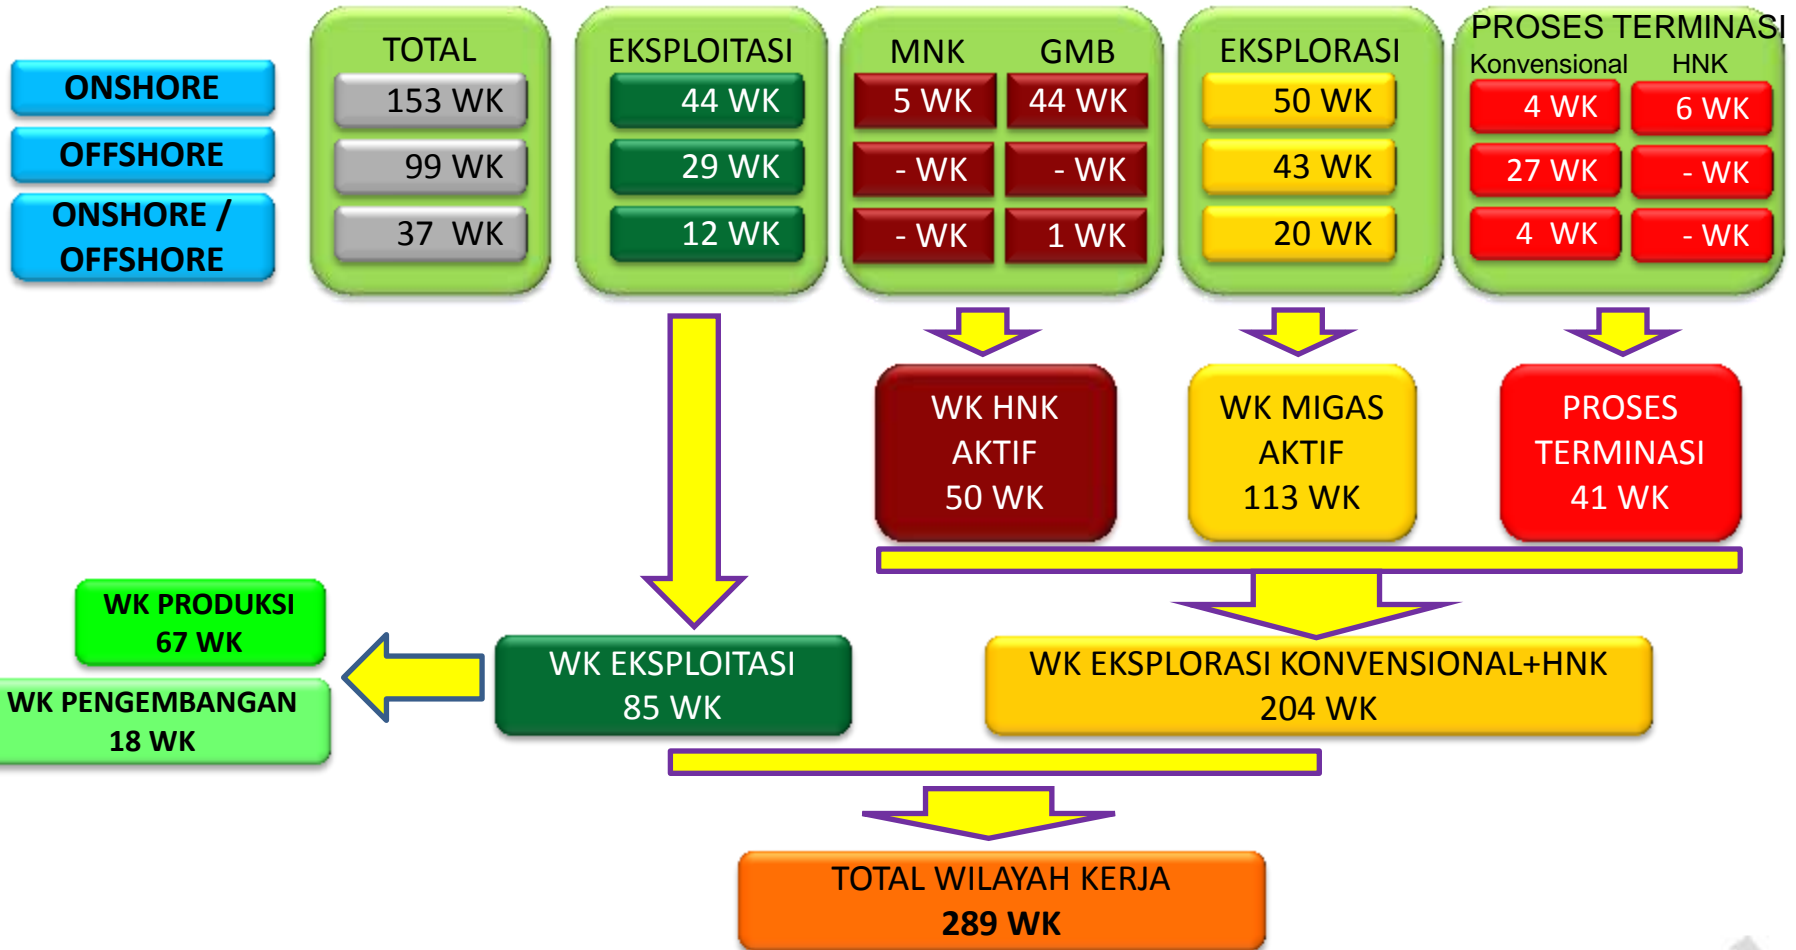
ONSHORE

OFFSHORE

ONSHORE / OFFSHORE

TOTAL

153 WK

99 WK

37 WK

EKSPLOITASI

44 WK

29 WK

12 WK

MNK GMB

5 WK 44 WK

- WK - WK

- WK 1 WK

EKSPLORASI

50 WK

43 WK

20 WK

PROSES TERMINASI

Konvensional HNK

4 WK 6 WK

27 WK - WK

4 WK - WK

WK HNK AKTIF 50 WK

WK MIGAS AKTIF 113 WK

PROSES TERMINASI 41 WK

WK PRODUKSI 67 WK

WK PENGEMBANGAN 18 WK

WK EKSPLOITASI 85 WK

WK EKSPLORASI KONVENSIONAL+HNK 204 WK

TOTAL WILAYAH KERJA 289 WK